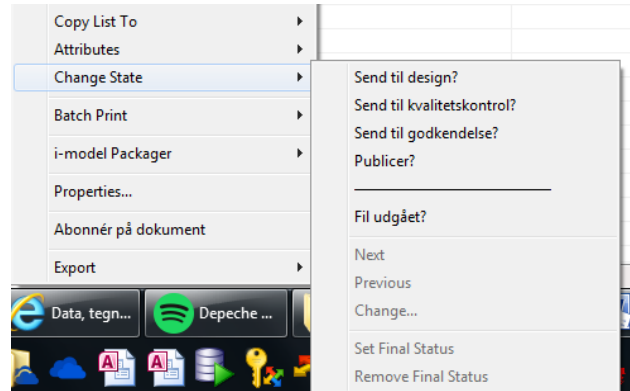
Copy List To
Attributes
Change State
Batch Print
i-model Packager
Properties...
Abonnér på dokument
Export

Send til design?
Send til kvalitetskontrol?
Send til godkendelse?
Publicer?
Fil udgået?
Next
Previous
Change...
Set Final Status
Remove Final Status

Data, tegn...
Depeche ...